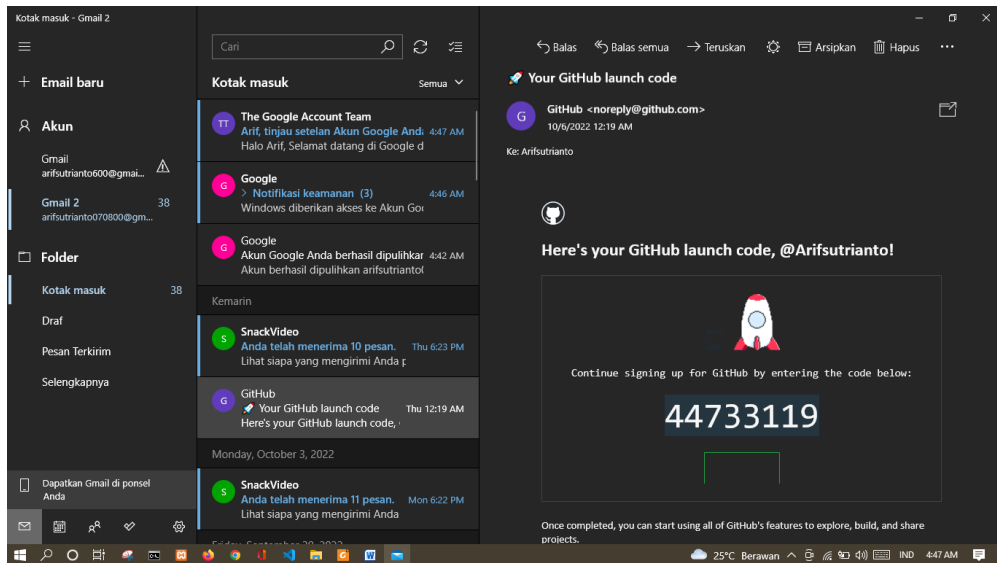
Kotak masuk - Gmail 2

Email baru

Akun

Gmail
arifsutrianto600@gmai...

Gmail 2 38
arifsutrianto070800@gm...

Folder

Kotak masuk 38

Draf

Pesan Terkirim

Selengkapnya

Dapatkan Gmail di ponsel Anda

Cari

Kotak masuk

Semua

TT The Google Account Team
Arif, tinjau setelan Akun Google Anda 4:47 AM
Halo Arif, Selamat datang di Google d

G Google
> Notifikasi keamanan (3) 4:46 AM
Windows diberikan akses ke Akun Goo

G Google
Akun Google Anda berhasil dipulihkan 4:42 AM
Akun berhasil dipulihkan arifsutriantoC

Kemarin

S SnackVideo
Anda telah menerima 10 pesan. Thu 6:23 PM
Lihat siapa yang mengirimi Anda p

G GitHub
🚀 Your GitHub launch code Thu 12:19 AM
Here's your GitHub launch code, (

Monday, October 3, 2022

S SnackVideo
Anda telah menerima 11 pesan. Mon 6:22 PM
Lihat siapa yang mengirimi Anda

Balas Balas semua Teruskan Arsipkan Hapus

🚀 Your GitHub launch code

G GitHub <noreply@github.com>
10/6/2022 12:19 AM

Ke: Arifsutrianto

Here's your GitHub launch code, @Arifsutrianto!

Continue signing up for GitHub by entering the code below:

44733119

Once completed, you can start using all of GitHub's features to explore, build, and share projects.

25°C Berawan IND 4:47 AM